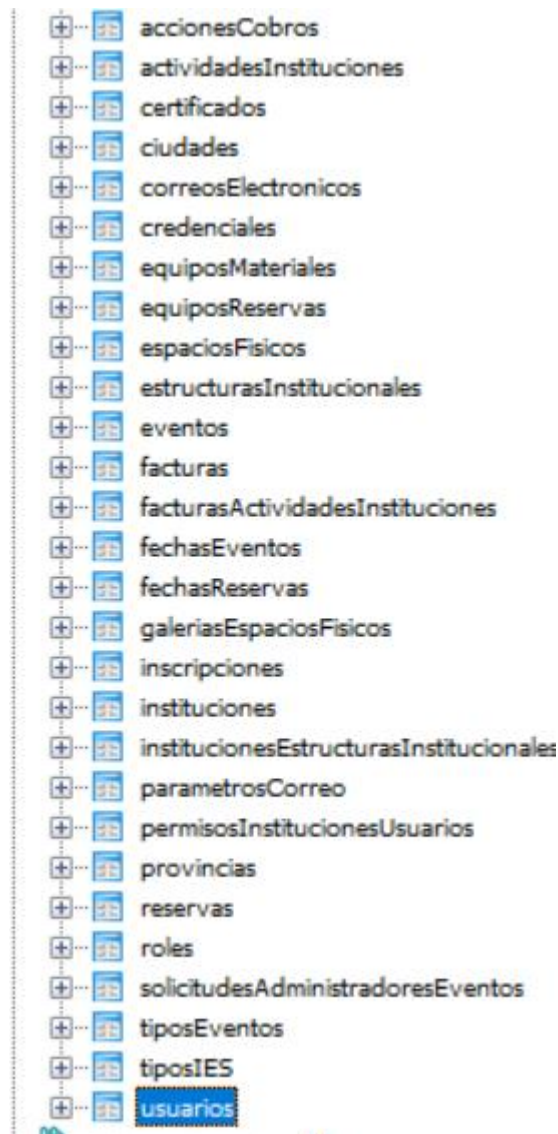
accionesCobros
actividadesInstituciones
certificados
ciudades
correosElectronicos
credenciales
equiposMateriales
equiposReservas
espaciosFisicos
estructurasInstitucionales
eventos
facturas
facturasActividadesInstituciones
fechasEventos
fechasReservas
galeriasEspaciosFisicos
inscripciones
instituciones
institucionesEstructurasInstitucionales
parametrosCorreo
permisosInstitucionesUsuarios
provincias
reservas
roles
solicitudesAdministradoresEventos
tiposEventos
tiposIES
usuarios